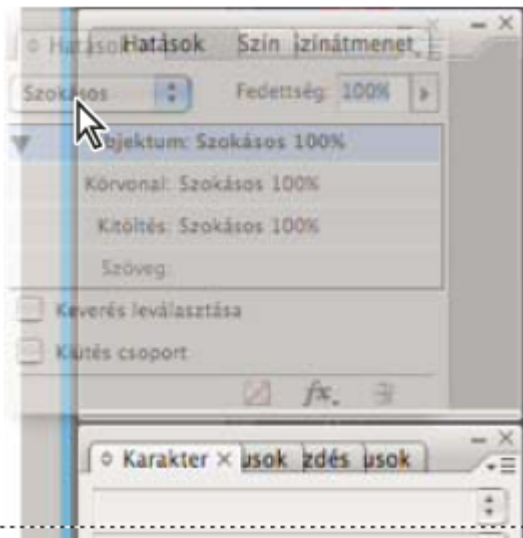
Hatások Hatások Szín Színátmenet

Szokásos Fedettség: 100%

Objektum: Szokásos 100%

Körvonal: Szokásos 100%

Kitöltés: Szokásos 100%

Szöveg:

Keverés leválasztása

Kiütés csoport

fx

Karakter usok zdés usok